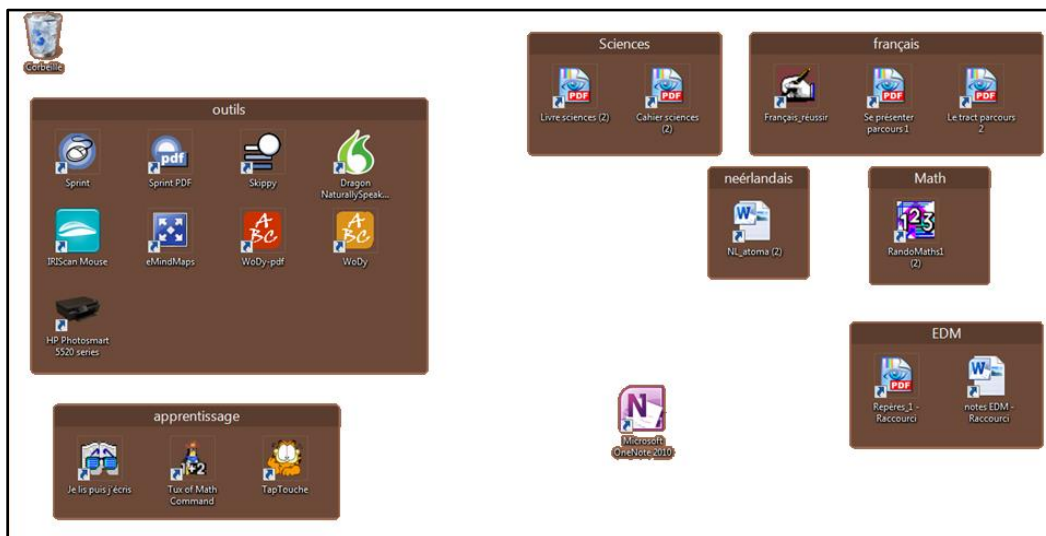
Corbeille

outils

Sprint

Sprint PDF

Skippy

Dragon NaturallySpeak...

IRIScan Mouse

eMindMaps

WoDy-pdf

WoDy

HP Photosmart 5520 series

apprentissage

Je lis puis j écris

Tux of Math Command

TapTouche

Sciences

Livre sciences (2)

Cahier sciences (2)

français

Français_réussir

Se présenter parcours 1

Le tract parcours 2

neérlandais

NL_atoma (2)

Math

RandoMaths1 (2)

Microsoft OneNote 2010

EDM

Repères_1 - Raccourci

notes EDM - Raccourci